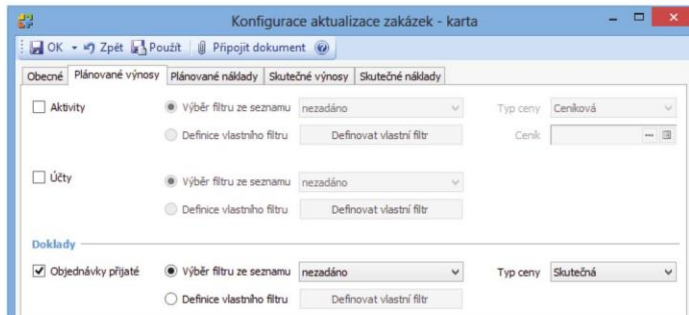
Konfigurace aktualizace zakázek - karta

OK Zpět Použít Připojit dokument

Obecné | Plánované výnosy | Plánované náklady | Skutečné výnosy | Skutečné náklady

Aktivity
Výběr filtru ze seznamu nezadáno
Definice vlastního filtru Definovat vlastní filtr
Typ ceny Ceníková
Ceník

Účty
Výběr filtru ze seznamu nezadáno
Definice vlastního filtru Definovat vlastní filtr

Doklady

Objednávky přijaté
Výběr filtru ze seznamu nezadáno
Definice vlastního filtru Definovat vlastní filtr
Typ ceny Skutečná